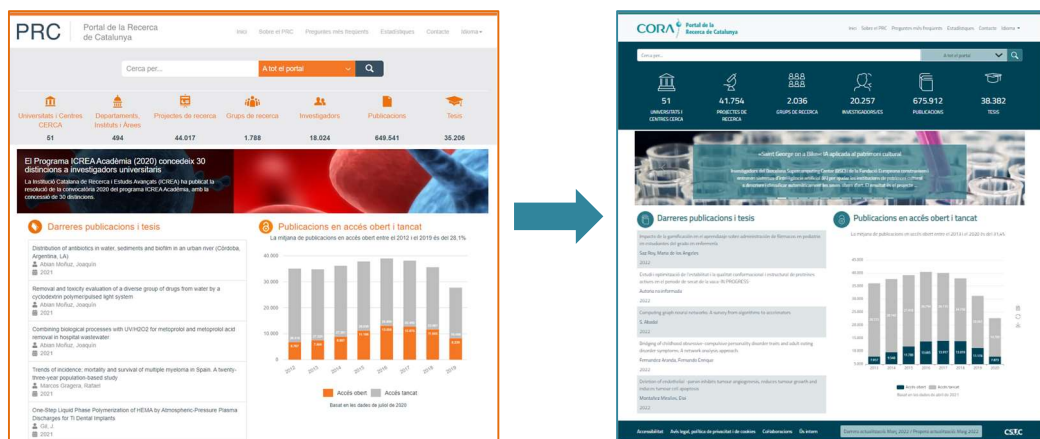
PRC Portal de la Recerca de Catalunya

Inici Sobre el PRC Preguntes més freqüents Estadístiques Contacte Idioma

Cerca per... A tot el portal

Universitats i Centres CERCA 51
Departaments, Instituts i Àrees 494
Projectes de recerca 44.017
Grups de recerca 1.788
Investigadors 18.024
Publicacions 649.541
Tesis 35.206

El Programa ICREA Acadèmia (2020) concedeix 30 distincions a investigadors universitaris

La Institució Catalana de Recerca i Estudis Avançats (ICREA) ha publicat la resolució de la convocatòria 2020 del programa ICREA Acadèmia, amb la concessió de 30 distincions.

Darreres publicacions i tesis

Distribution of antibiotics in water, sediments and biofilm in an urban river (Córdoba, Argentina, LA)
Abian Muñoz, Joaquín
2021

Removal and toxicity evaluation of a diverse group of drugs from water by a cyclodextrin polymer/pulsed light system
Abian Muñoz, Joaquín
2021

Combining biological processes with UV/H2O2 for metoprolol and metoprolol acid removal in hospital wastewater
Abian Muñoz, Joaquín
2021

Trends of incidence, mortality and survival of multiple myeloma in Spain. A twenty-three-year population-based study
Marcos Gragera, Rafael
2021

One-Step Liquid Phase Polymerization of HEMA by Atmospheric-Pressure Plasma Discharges for Ti Dental Implants
Gil, J.
2021

Publicacions en accés obert i tancat

La mitjana de publicacions en accés obert entre el 2012 i el 2019 és del 28,1%

40.000
30.000
20.000
10.000
0

2012 2013 2014 2015 2016 2017 2018 2019

Accés obert Accés tancat

Basat en les dades de juliol de 2020

CORA Portal de la Recerca de Catalunya

Inici Sobre el PRC Preguntes més freqüents Estadístiques Contacte Idioma

Cerca per... A tot el portal

51 UNIVERSITATS I CENTRES CERCA
41.754 PROJECTES DE RECERCA
2.036 GRUPS DE RECERCA
20.257 INVESTIGADORS/ES
675.912 PUBLICACIONS
38.382 TESIS

«Saint George on a Bike»: IA aplicada al patrimoni cultural

Darreres publicacions i tesis

Impacte de la gamificació en l'aprenentatge sobre administració de fàrmacs en pediatria en estudiants del grau en infermeria
Sas Rey, Maria de los Ángeles
2022

Estudi i optimització de l'estabilitat i la qualitat conformacional i estructural de proteïnes actives en el procés de cerca de la causa IN PROGRESS
Autoria no informada
2022

Computing graph neural networks: A survey from algorithms to accelerators
S. Abadal
2022

Bridging of childhood obsessive-compulsive personality disorder traits and adult eating disorder symptoms: A network analysis approach
Fernandez Aranda, Fernando Enrique
2022

Direction of endothelial - pericyte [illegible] tumour angiogenesis, induces tumour growth and induces tumour cell apoptosis
Mantellas Mirales, Eva
2022

Publicacions en accés obert i tancat

La mitjana de publicacions en accés obert entre el 2013 i el 2020 és del 41,6%

40.000
30.000
20.000
10.000
0

2013 2014 2015 2016 2017 2018 2019 2020

Accés obert Accés tancat

Accessibilitat Avís legal, política de privacitat i de cookies Col·laboracions Ús intern

CSUC